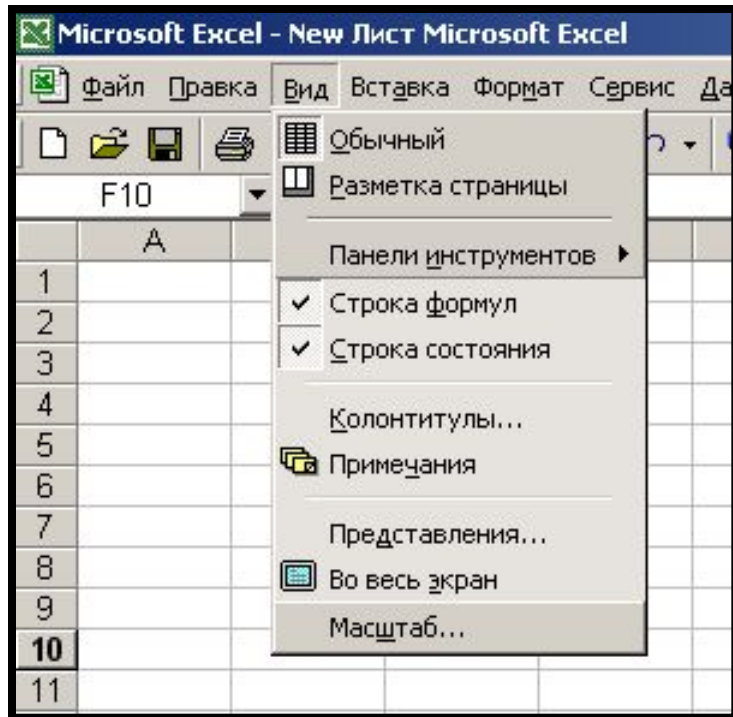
Microsoft Excel - New Лист Microsoft Excel

Файл Правка Вид Вставка Формат Сервис Да

F10

A

1
2
3
4
5
6
7
8
9
10
11

Обычный
Разметка страницы
Панели инструментов
Строка формул
Строка состояния
Колонтитулы...
Примечания
Представления...
Во весь экран
Масштаб...